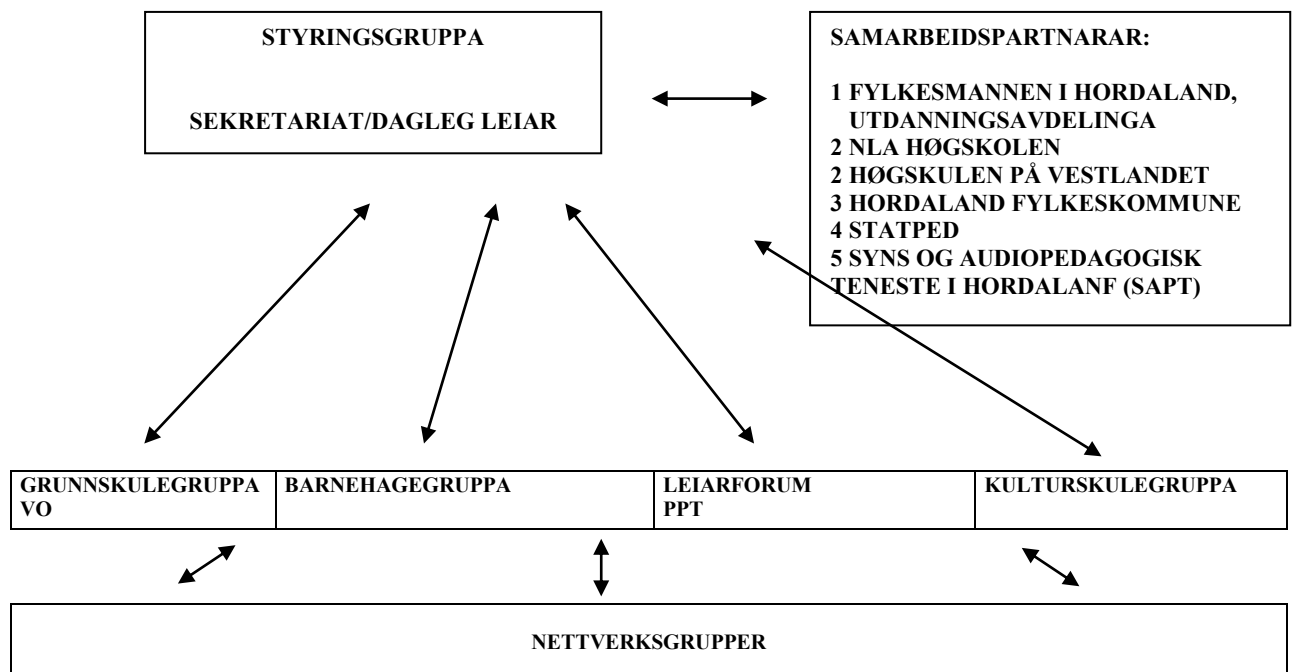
STYRINGSGRUPPA

SEKRETARIAT/DAGLEG LEIAR

SAMARBEIDSPARTNARAR:

1 FYLKESMANNEN I HORDALAND, UTDANNINGSAVDELINGA
2 NLA HØGSKOLEN
2 HØGSKULEN PÅ VESTLANDET
3 HORDALAND FYLKESKOMMUNE
4 STATPED
5 SYNS OG AUDIOPEDAGOGISK TENESTE I HORDALANF (SAPT)

| GRUNNSKULEGRUPPA VO | BARNEHAGEGRUPPA | LEIARFORUM PPT | KULTURSKULEGRUPPA |
|---|---|---|---|

NETTVERKSGRUPPER